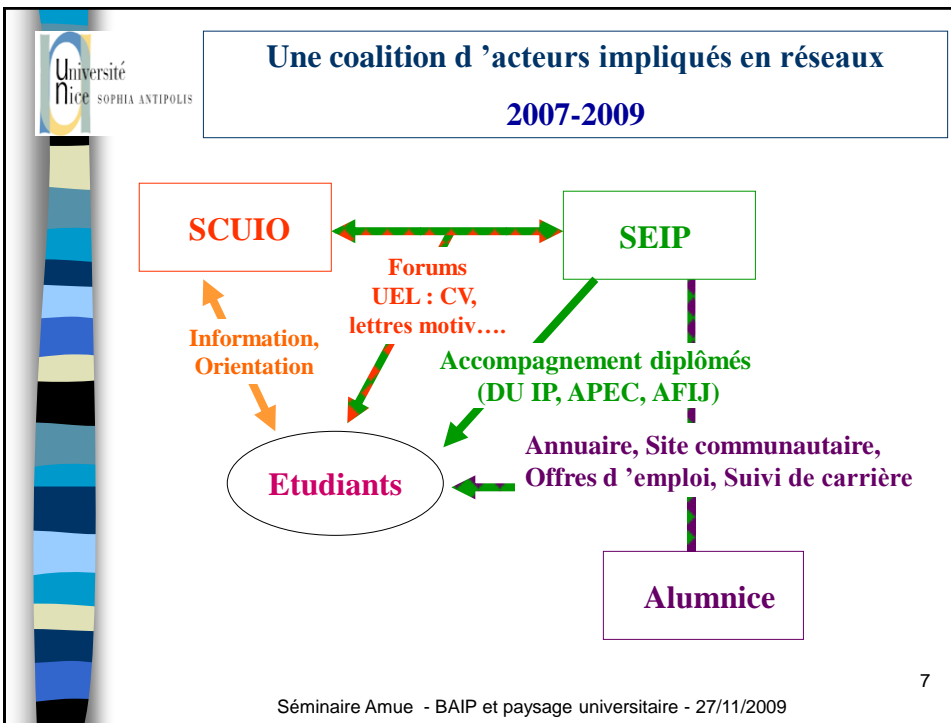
Université Nice SOPHIA ANTIPOLIS

Une coalition d 'acteurs impliqués en réseaux

2007-2009

SCUIO

SEIP

Forums
UEL : CV,
lettres motiv….

Information,
Orientation

Accompagnement diplômés
(DU IP, APEC, AFIJ)

Annuaire, Site communautaire,
Offres d 'emploi, Suivi de carrière

Etudiants

Alumnice

7

Séminaire Amue - BAIP et paysage universitaire - 27/11/2009